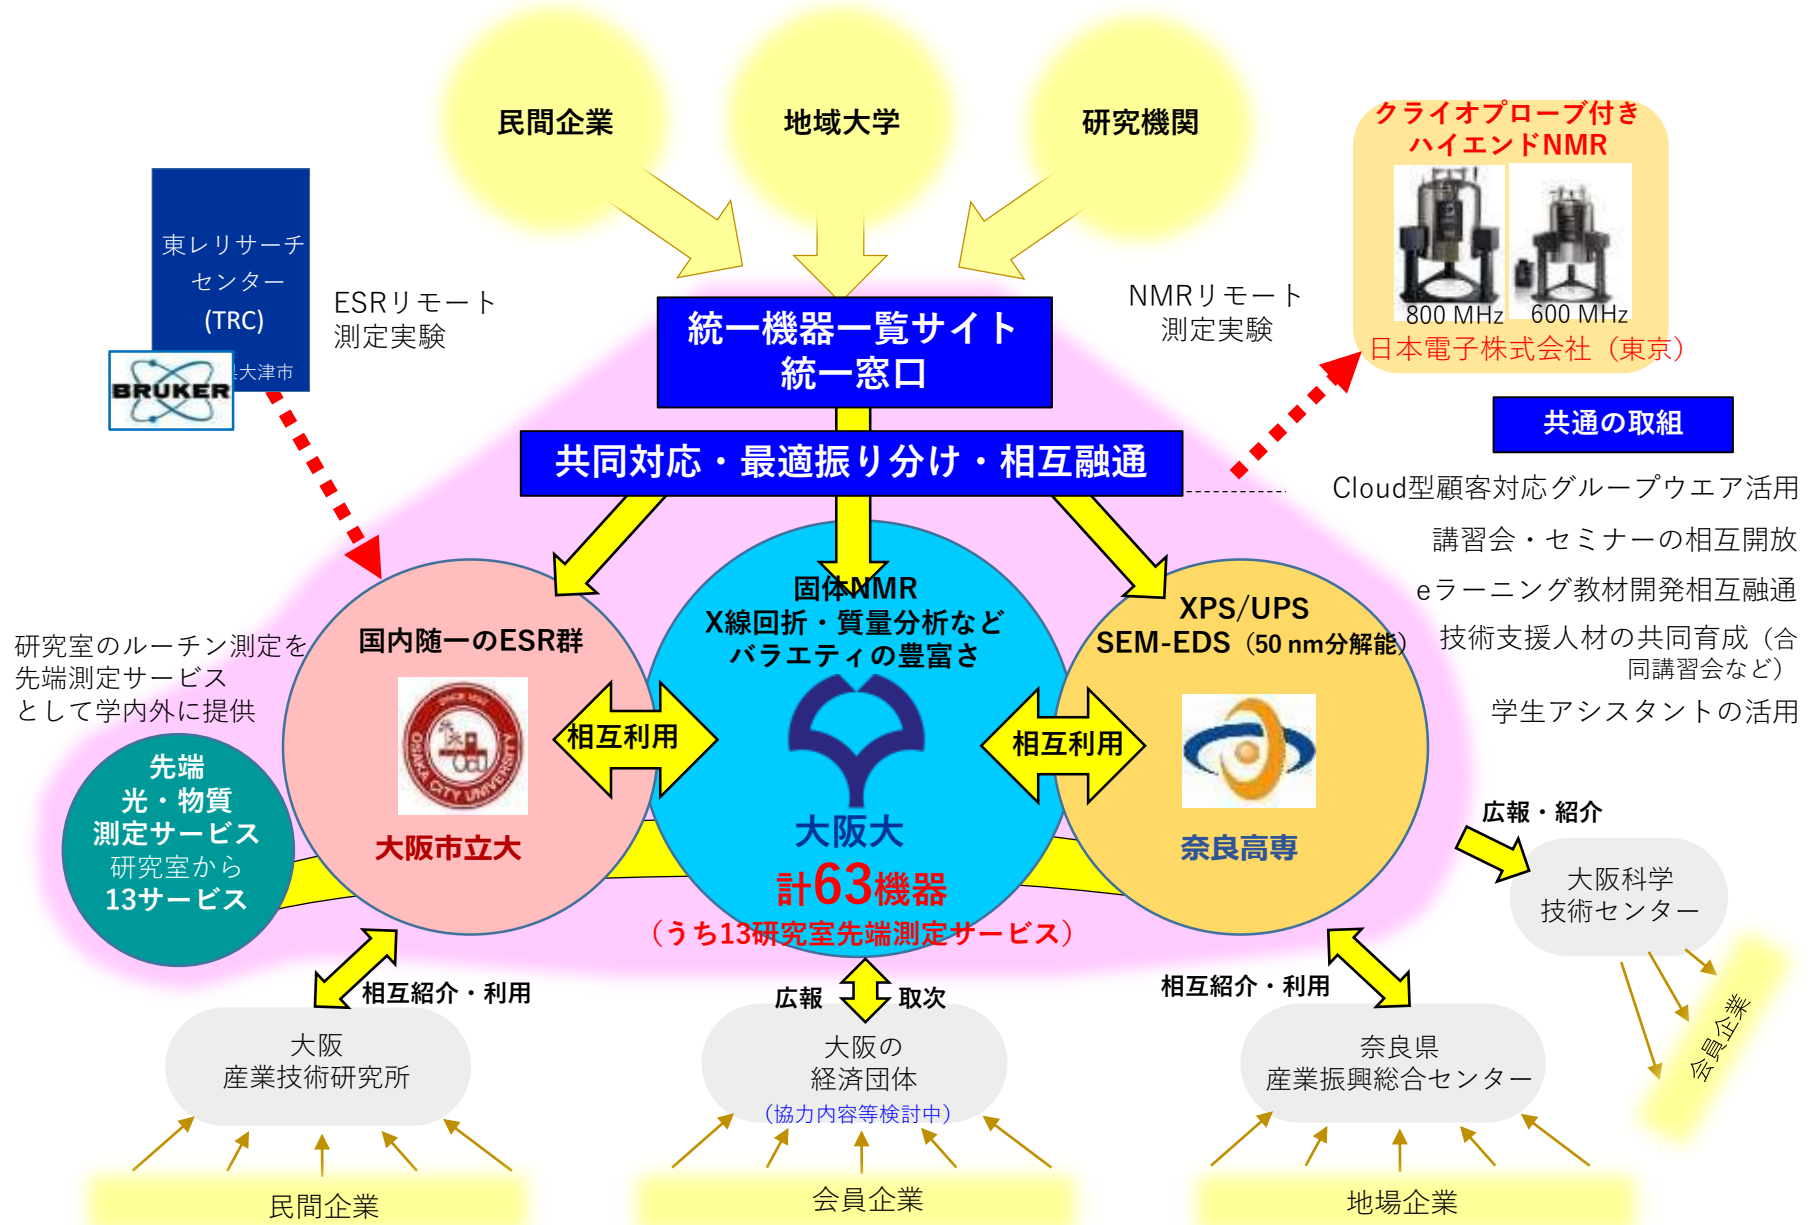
民間企業

地域大学

研究機関

クライオプローブ付き
ハイエンドNMR

800 MHz　600 MHz
日本電子株式会社（東京）

東レリサーチセンター
(TRC)

BRUKER
大津市

ESRリモート
測定実験

NMRリモート
測定実験

統一機器一覧サイト
統一窓口

共同対応・最適振り分け・相互融通

共通の取組

Cloud型顧客対応グループウエア活用

講習会・セミナーの相互開放

eラーニング教材開発相互融通

技術支援人材の共同育成（合同講習会など）

学生アシスタントの活用

研究室のルーチン測定を
先端測定サービス
として学内外に提供

先端
光・物質
測定サービス
研究室から
13サービス

国内随一のESR群

OSAKA CITY UNIVERSITY

大阪市立大

相互利用

固体NMR
X線回折・質量分析など
バラエティの豊富さ

大阪大
計63機器
（うち13研究室先端測定サービス）

相互利用

XPS/UPS
SEM-EDS（50 nm分解能）

奈良高専

広報・紹介

大阪科学
技術センター

会員企業

相互紹介・利用

大阪
産業技術研究所

広報　取次

大阪の
経済団体
（協力内容等検討中）

相互紹介・利用

奈良県
産業振興総合センター

民間企業

会員企業

地場企業